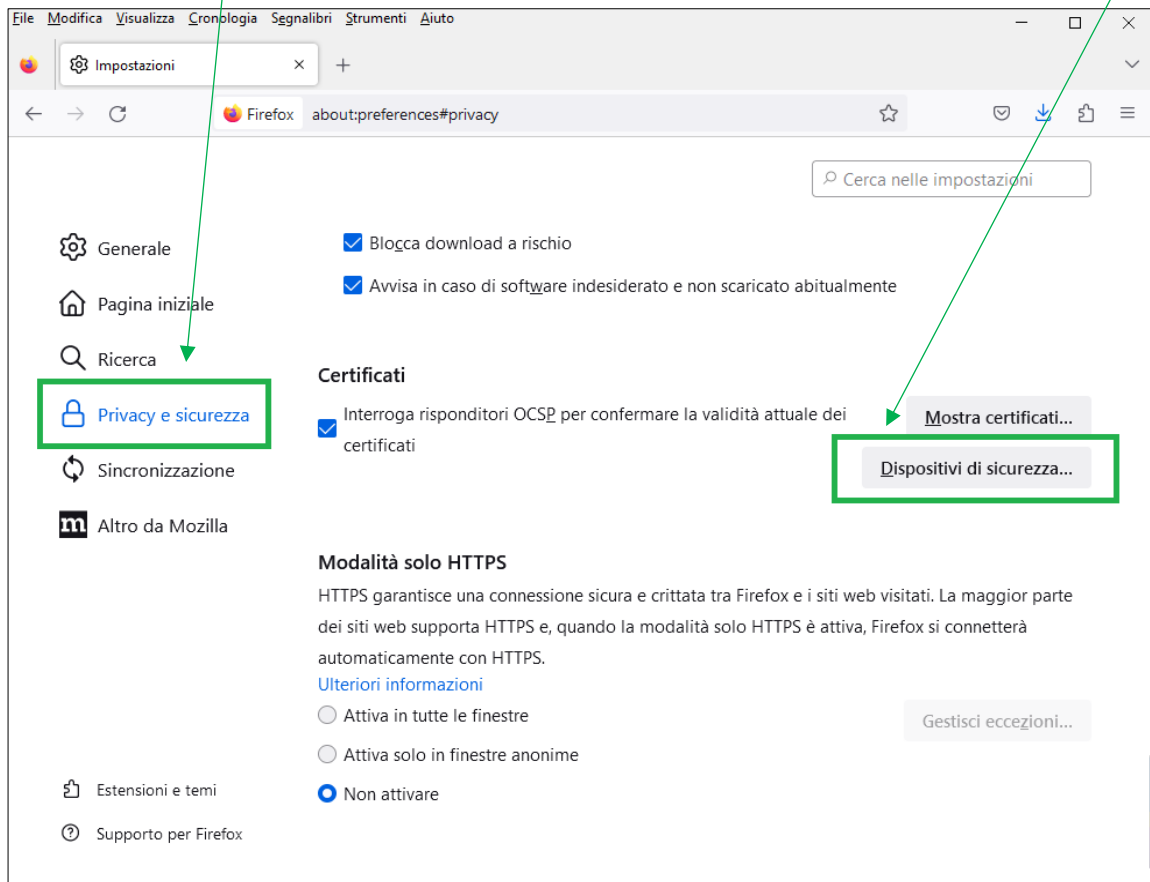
File Modifica Visualizza Cronologia Segnalibri Strumenti Aiuto

Impostazioni

Firefox about:preferences#privacy

Cerca nelle impostazioni

Generale

Pagina iniziale

Ricerca

Privacy e sicurezza

Sincronizzazione

Altro da Mozilla

Blocca download a rischio

Avvisa in caso di software indesiderato e non scaricato abitualmente

Certificati

Interroga risponditori OCSP per confermare la validità attuale dei certificati

Mostra certificati...

Dispositivi di sicurezza...

Modalità solo HTTPS

HTTPS garantisce una connessione sicura e crittata tra Firefox e i siti web visitati. La maggior parte dei siti web supporta HTTPS e, quando la modalità solo HTTPS è attiva, Firefox si connetterà automaticamente con HTTPS.

Ulteriori informazioni

Attiva in tutte le finestre

Gestisci eccezioni...

Attiva solo in finestre anonime

Non attivare

Estensioni e temi

Supporto per Firefox